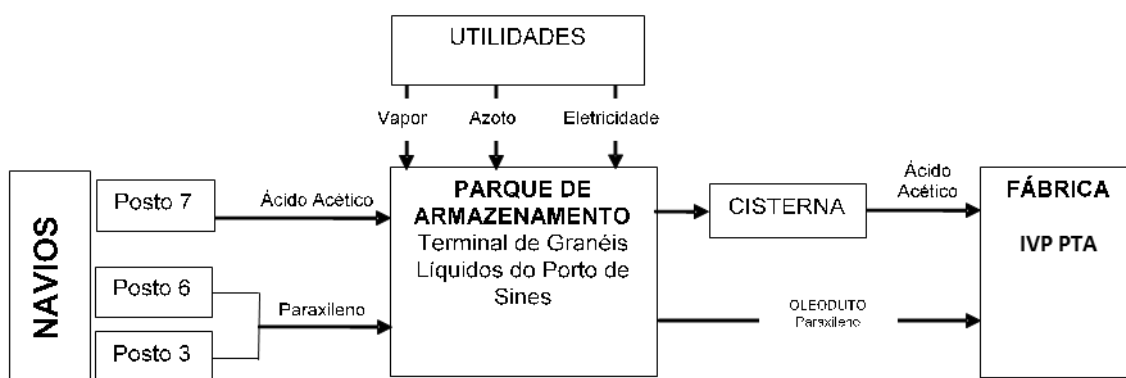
UTILIDADES

Vapor
Azoto
Eletricidade

NAVIOS

Posto 7
Posto 6
Posto 3

Ácido Acético
Paraxileno

PARQUE DE ARMAZENAMENTO
Terminal de Granéis Líquidos do Porto de Sines

CISTERNA

Ácido Acético

OLEODUTO
Paraxileno

FÁBRICA
IVP PTA